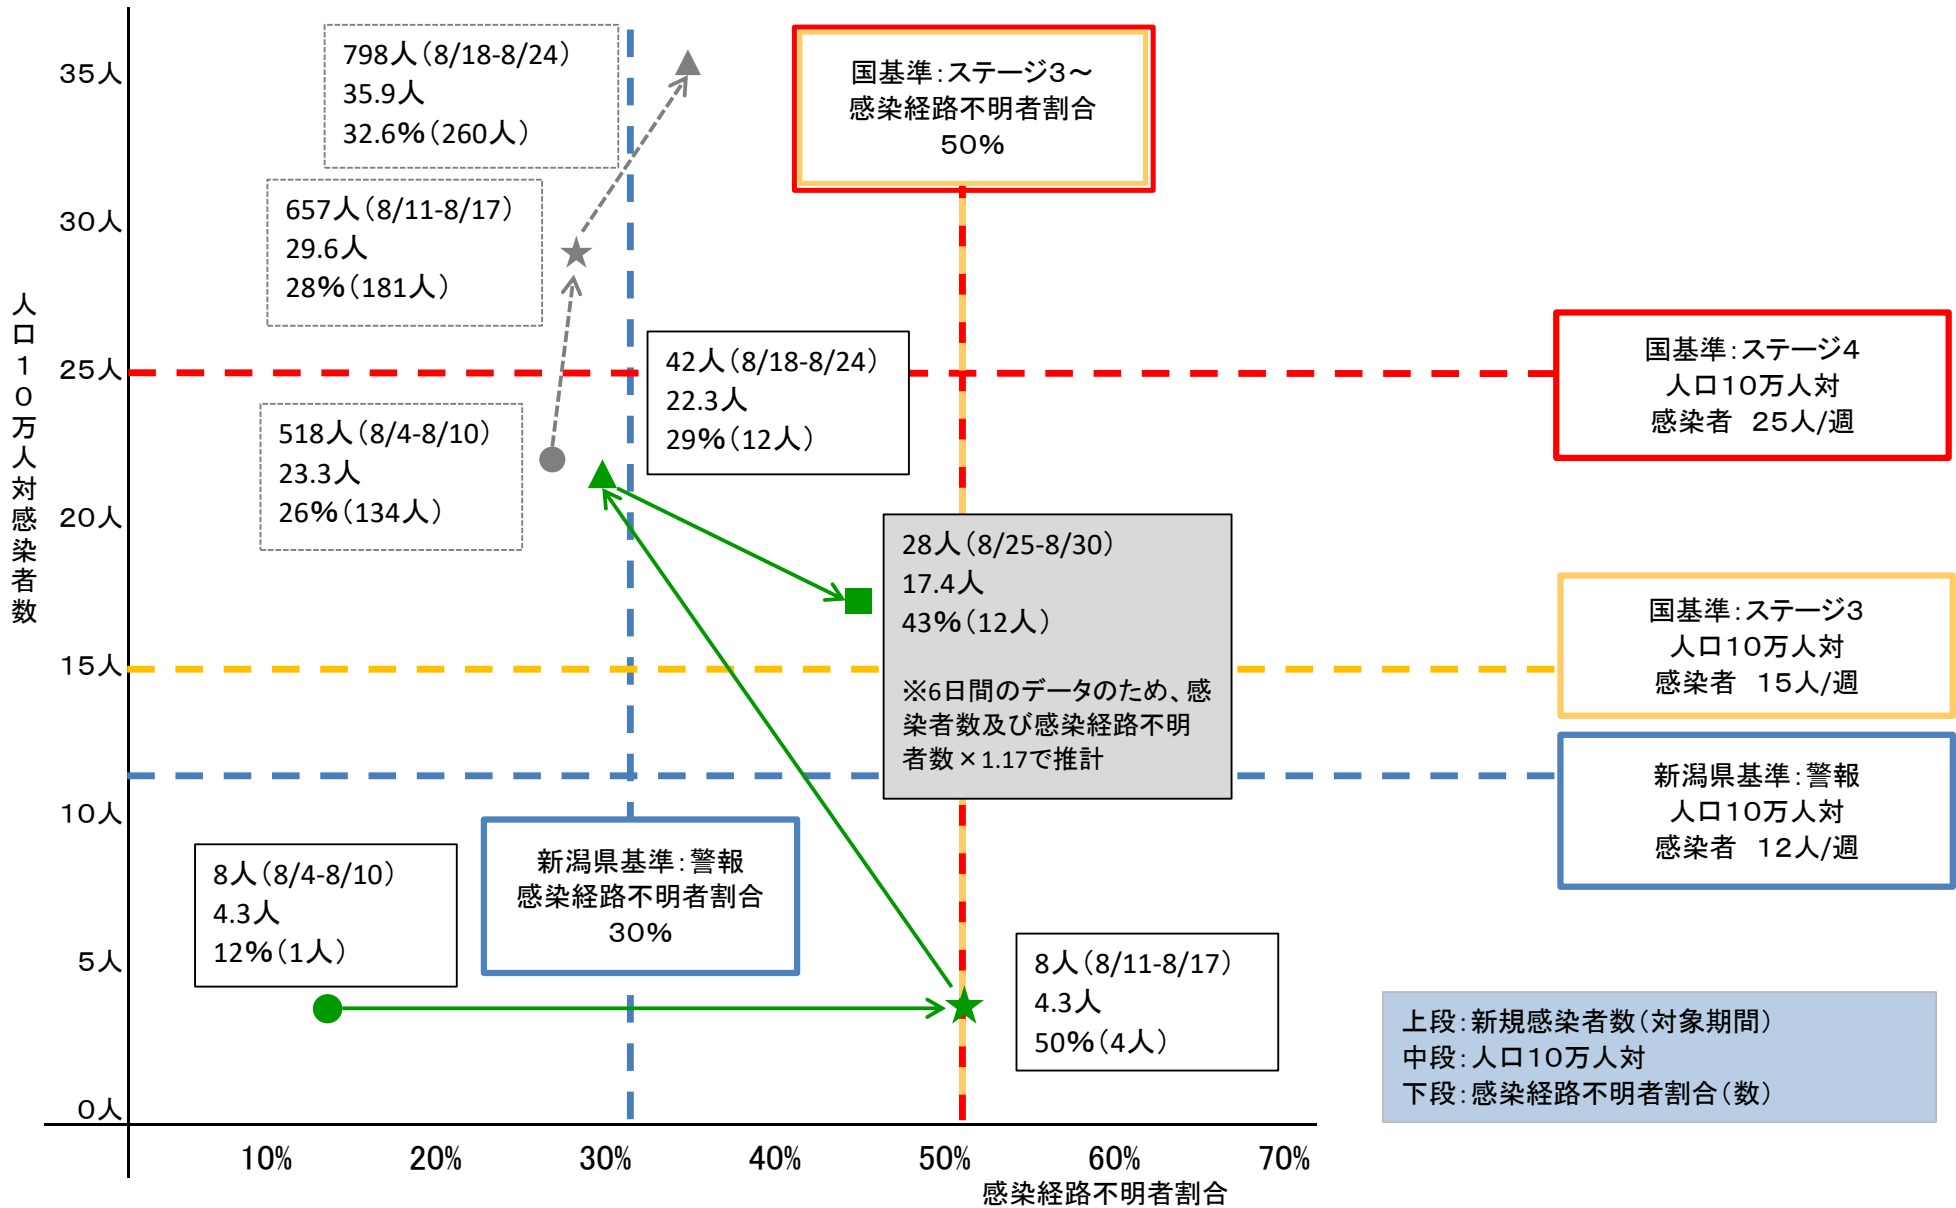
人口10万人対感染者数

35人
30人
25人
20人
15人
10人
5人
0人

798人（8/18-8/24）
35.9人
32.6%（260人）

国基準：ステージ3～
感染経路不明者割合
50%

657人（8/11-8/17）
29.6人
28%（181人）

42人（8/18-8/24）
22.3人
29%（12人）

国基準：ステージ4
人口10万人対
感染者　25人/週

518人（8/4-8/10）
23.3人
26%（134人）

28人（8/25-8/30）
17.4人
43%（12人）

※6日間のデータのため、感染者数及び感染経路不明者数×1.17で推計

国基準：ステージ3
人口10万人対
感染者　15人/週

新潟県基準：警報
人口10万人対
感染者　12人/週

8人（8/4-8/10）
4.3人
12%（1人）

新潟県基準：警報
感染経路不明者割合
30%

8人（8/11-8/17）
4.3人
50%（4人）

上段：新規感染者数（対象期間）
中段：人口10万人対
下段：感染経路不明者割合（数）

10%
20%
30%
40%
50%
60%
70%
感染経路不明者割合